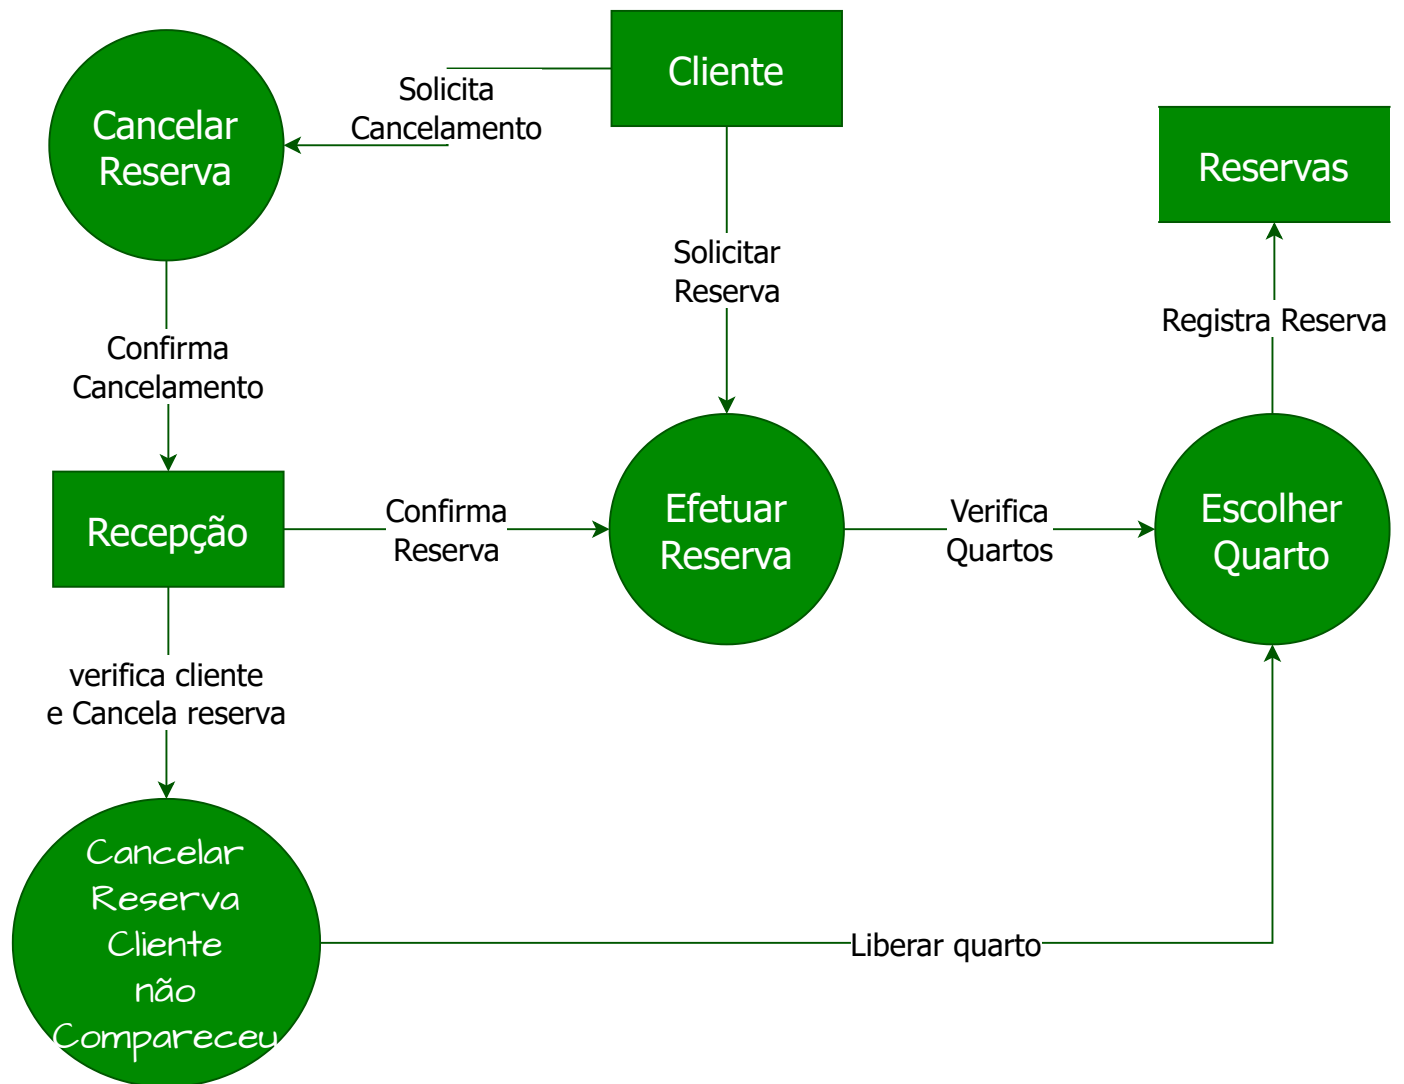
Cliente

Solicita Cancelamento

Cancelar Reserva

Reservas

Solicitar Reserva

Registra Reserva

Confirma Cancelamento

Recepção

Confirma Reserva

Efetuar Reserva

Verifica Quartos

Escolher Quarto

verifica cliente e Cancela reserva

Cancelar Reserva Cliente não Compareceu

Liberar quarto